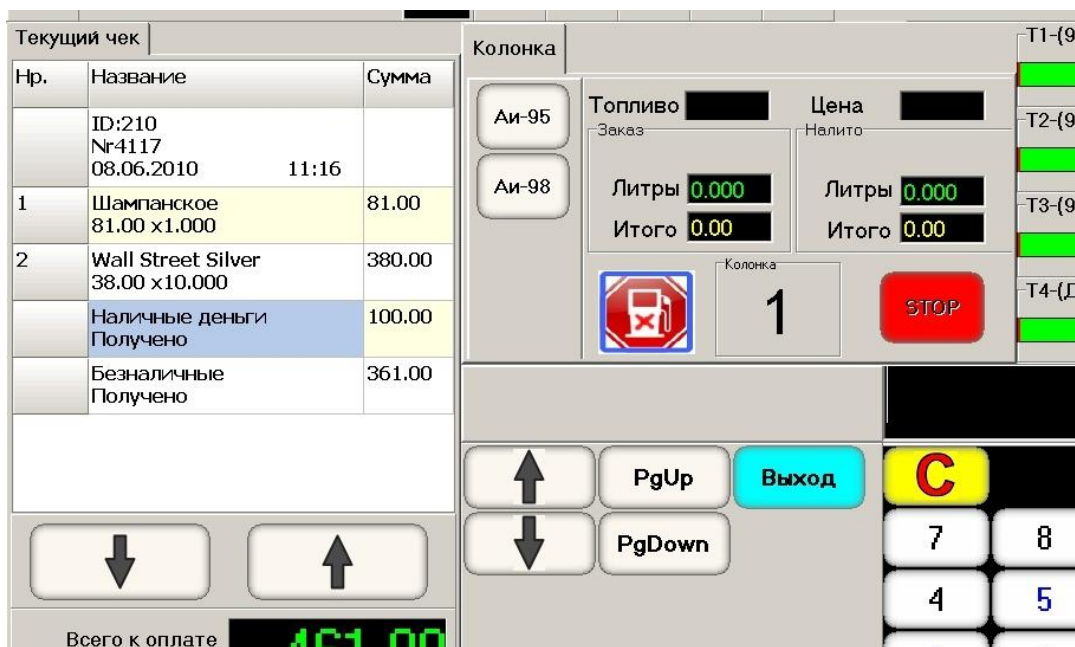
Текущий чек

| Нр. | Название | Сумма |
|---|---|---|
| | ID:210<br>Nr4117<br>08.06.2010 11:16 | |
| 1 | Шампанское<br>81.00 x1.000 | 81.00 |
| 2 | Wall Street Silver<br>38.00 x10.000 | 380.00 |
| | Наличные деньги<br>Получено | 100.00 |
| | Безналичные<br>Получено | 361.00 |

Всего к оплате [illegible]

Колонка

Аи-95

Аи-98

Топливо

Цена

Заказ

Литры 0.000

Итого 0.00

Налито

Литры 0.000

Итого 0.00

Колонка

1

STOP

T1-(9

T2-(9

T3-(9

T4-(Д

PgUp

Выход

PgDown

C

7

8

4

5